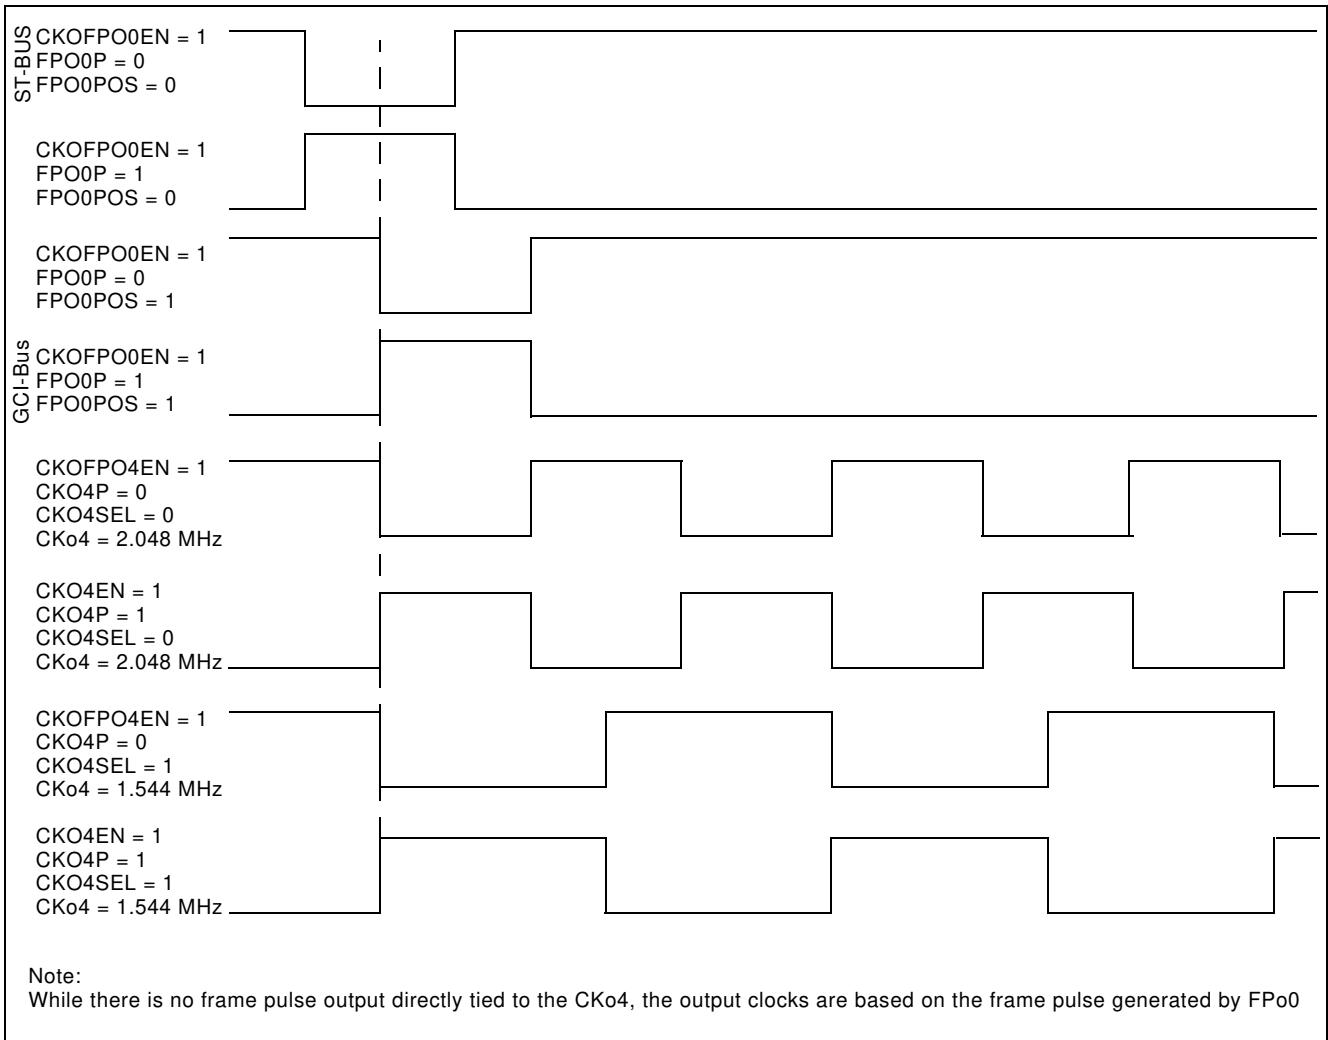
ST-BUS
CKOFPO0EN = 1
FPO0P = 0
FPO0POS = 0

CKOFPO0EN = 1
FPO0P = 1
FPO0POS = 0

CKOFPO0EN = 1
FPO0P = 0
FPO0POS = 1

GCI-Bus
CKOFPO0EN = 1
FPO0P = 1
FPO0POS = 1

CKOFPO4EN = 1
CKO4P = 0
CKO4SEL = 0
CKo4 = 2.048 MHz

CKO4EN = 1
CKO4P = 1
CKO4SEL = 0
CKo4 = 2.048 MHz

CKOFPO4EN = 1
CKO4P = 0
CKO4SEL = 1
CKo4 = 1.544 MHz

CKO4EN = 1
CKO4P = 1
CKO4SEL = 1
CKo4 = 1.544 MHz

Note:
While there is no frame pulse output directly tied to the CKo4, the output clocks are based on the frame pulse generated by FPo0